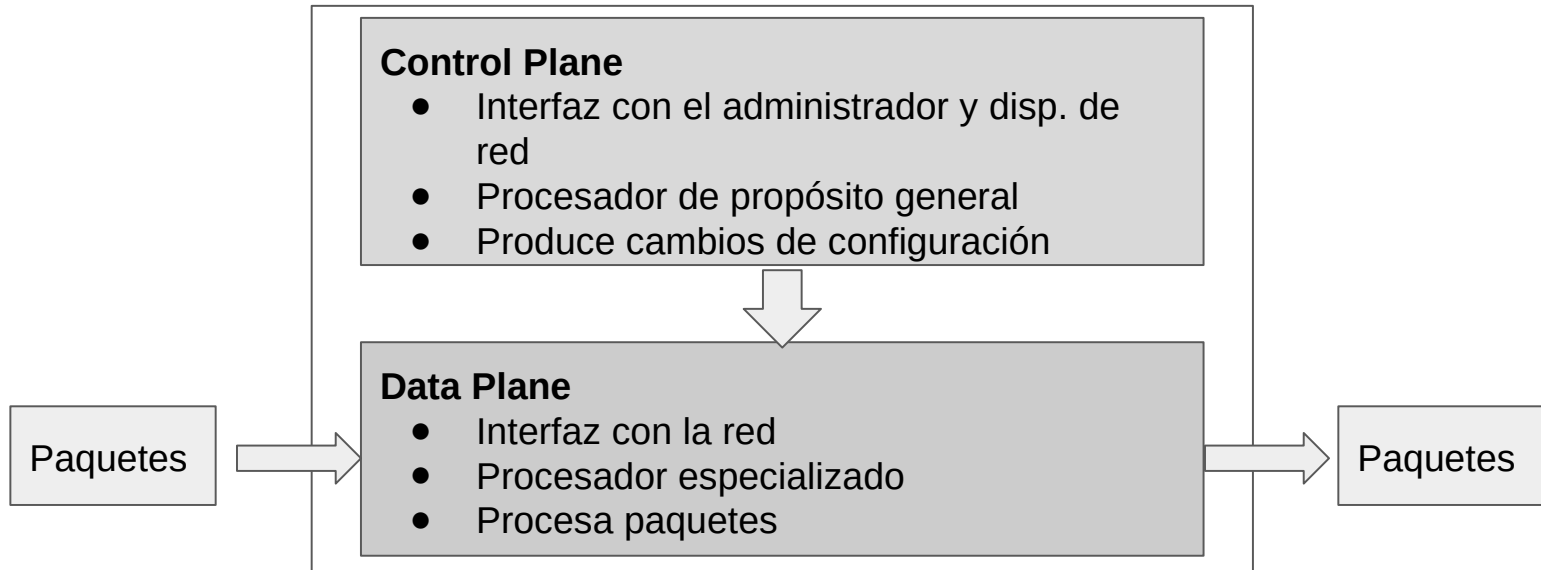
**Control Plane**
- Interfaz con el administrador y disp. de red
- Procesador de propósito general
- Produce cambios de configuración

Paquetes

**Data Plane**
- Interfaz con la red
- Procesador especializado
- Procesa paquetes

Paquetes